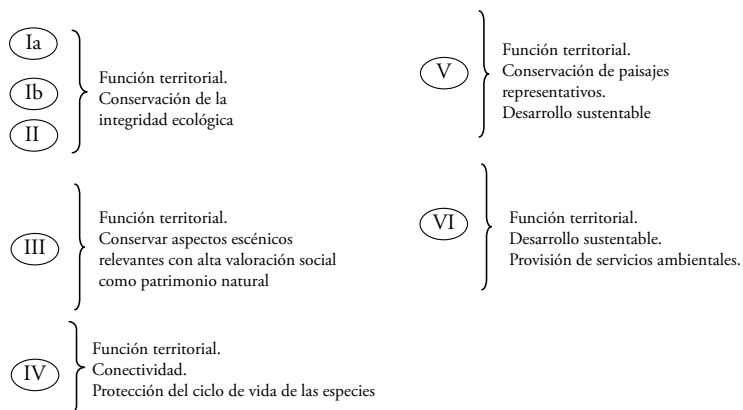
Ia

Ib

II

Función territorial.
Conservación de la integridad ecológica

III

Función territorial.
Conservar aspectos escénicos relevantes con alta valoración social como patrimonio natural

IV

Función territorial.
Conectividad.
Protección del ciclo de vida de las especies

V

Función territorial.
Conservación de paisajes representativos.
Desarrollo sustentable

VI

Función territorial.
Desarrollo sustentable.
Provisión de servicios ambientales.